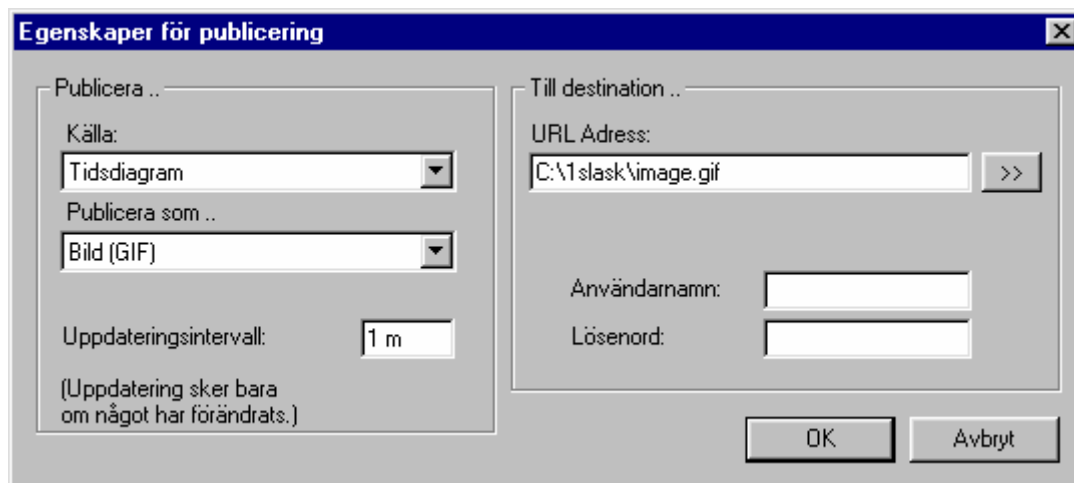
Egenskaper för publicering

Publicera ..

Källa:

Tidsdiagram

Publicera som ..

Bild (GIF)

Uppdateringsintervall:

1 m

(Uppdatering sker bara om något har förändrats.)

Till destination ..

URL Adress:

C:\1slask\image.gif

>>

Användarnamn:

Lösenord:

OK

Avbryt